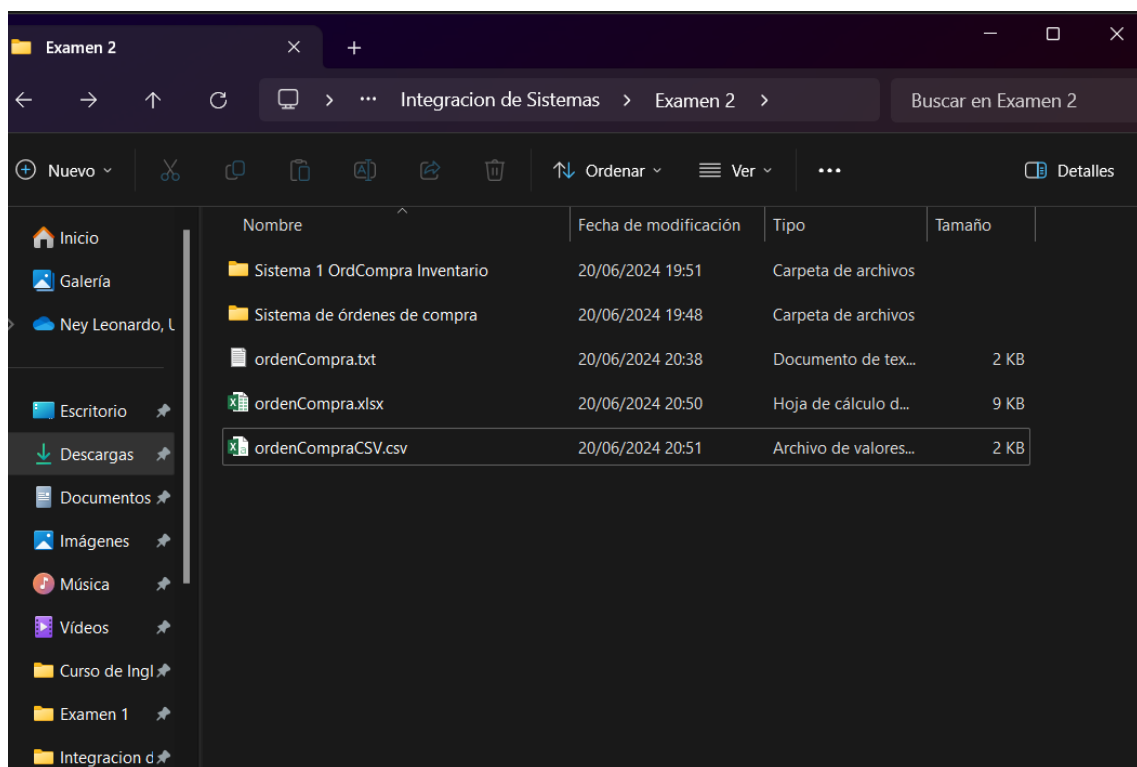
Examen 2 × +

... Integracion de Sistemas > Examen 2 >

Buscar en Examen 2

Nuevo

Ordenar

Ver

...

Detalles

Inicio

Galería

Ney Leonardo, L

Escritorio

Descargas

Documentos

Imágenes

Música

Vídeos

Curso de Ingl

Examen 1

Integracion d

| Nombre | Fecha de modificación | Tipo | Tamaño |
|---|---|---|---|
| Sistema 1 OrdCompra Inventario | 20/06/2024 19:51 | Carpeta de archivos | |
| Sistema de órdenes de compra | 20/06/2024 19:48 | Carpeta de archivos | |
| ordenCompra.txt | 20/06/2024 20:38 | Documento de tex... | 2 KB |
| ordenCompra.xlsx | 20/06/2024 20:50 | Hoja de cálculo d... | 9 KB |
| ordenCompraCSV.csv | 20/06/2024 20:51 | Archivo de valores... | 2 KB |